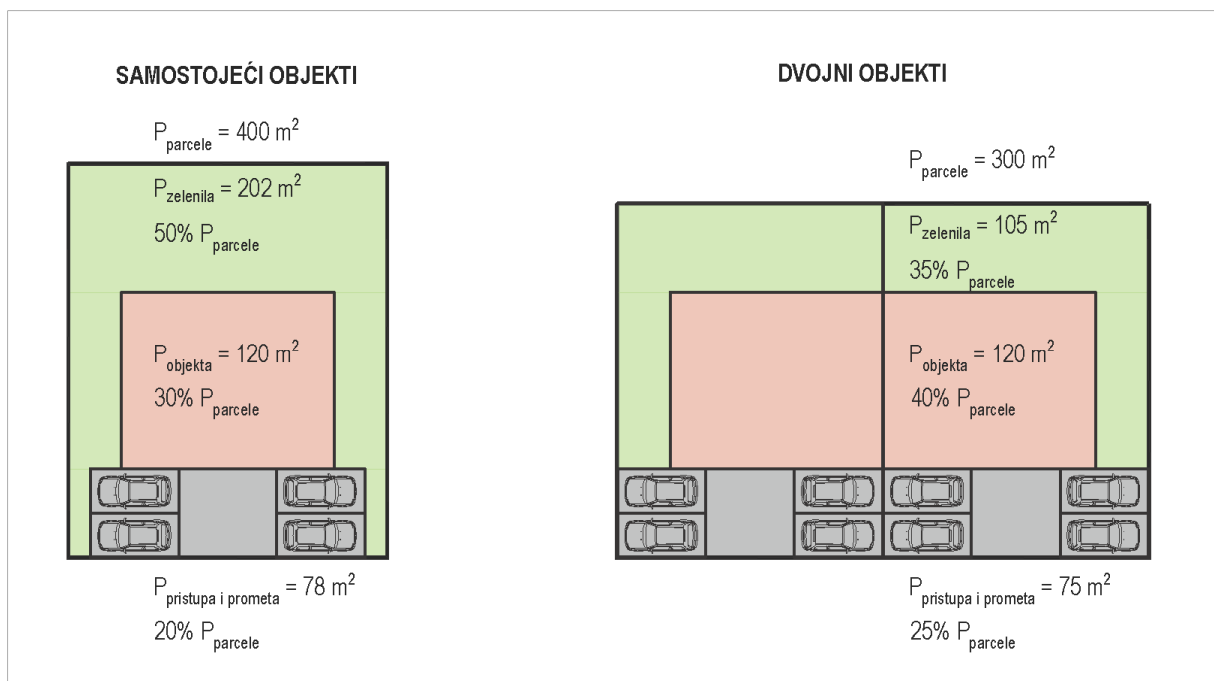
SAMOSTOJEĆI OBJEKTI

$P_{parcele} = 400\ m^2$

$P_{zelenila} = 202\ m^2$

$50\%\ P_{parcele}$

$P_{objekta} = 120\ m^2$

$30\%\ P_{parcele}$

$P_{pristupa\ i\ prometa} = 78\ m^2$

$20\%\ P_{parcele}$

DVOJNI OBJEKTI

$P_{parcele} = 300\ m^2$

$P_{zelenila} = 105\ m^2$

$35\%\ P_{parcele}$

$P_{objekta} = 120\ m^2$

$40\%\ P_{parcele}$

$P_{pristupa\ i\ prometa} = 75\ m^2$

$25\%\ P_{parcele}$